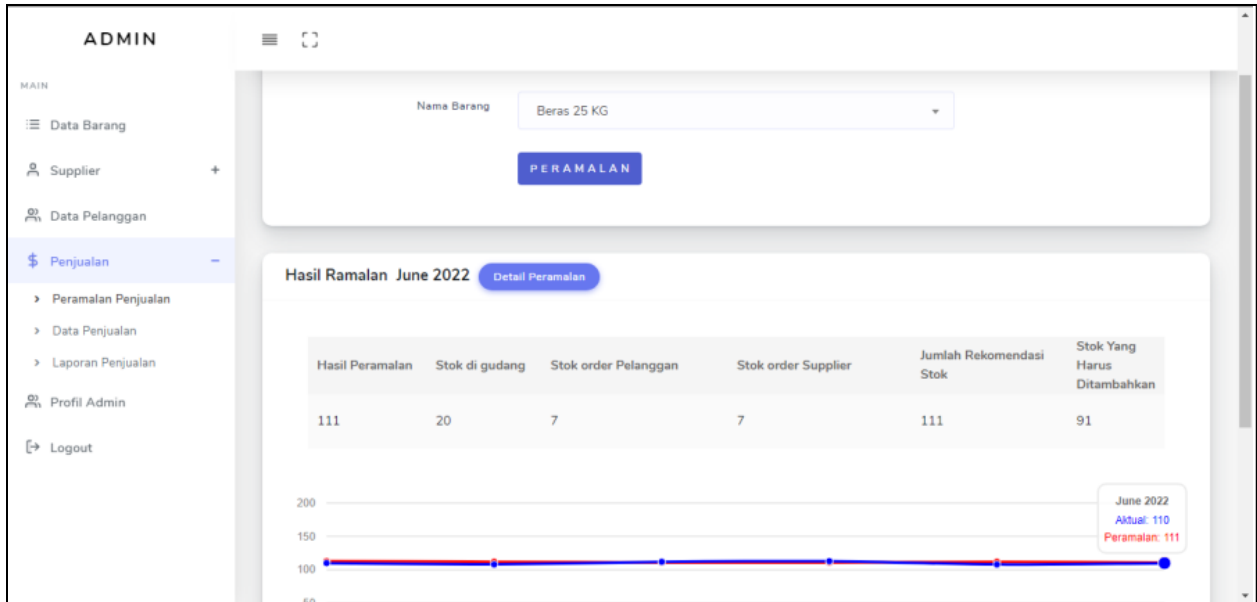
ADMIN

MAIN

Data Barang

Supplier +

Data Pelanggan

$ Penjualan −

Peramalan Penjualan

Data Penjualan

Laporan Penjualan

Profil Admin

Logout

Nama Barang

Beras 25 KG

PERAMALAN

Hasil Ramalan June 2022 Detail Peramalan

| Hasil Peramalan | Stok di gudang | Stok order Pelanggan | Stok order Supplier | Jumlah Rekomendasi Stok | Stok Yang Harus Ditambahkan |
|---|---|---|---|---|---|
| 111 | 20 | 7 | 7 | 111 | 91 |

200
150
100
50

June 2022
Aktual: 110
Peramalan: 111